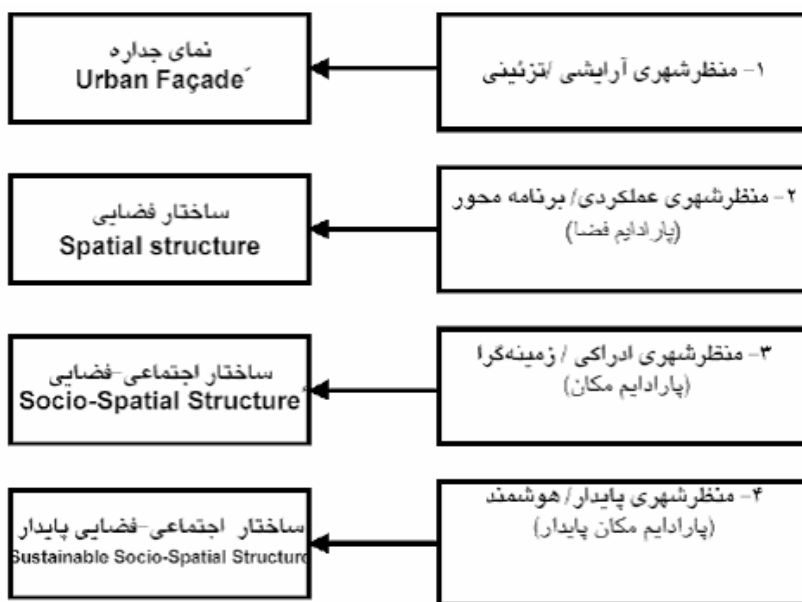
۱- منظرشهری آرایشی /تزئینی

نمای جداره
Urban Façade

۲- منظرشهری عملکردی/ برنامه محور
(پارادایم فضا)

ساختار فضایی
Spatial structure

۳- منظرشهری ادراکی / زمینه‌گرا
(پارادایم مکان)

ساختار اجتماعی-فضایی
Socio-Spatial Structure

۴- منظرشهری پایدار/ هوشمند
(پارادایم مکان پایدار)

ساختار اجتماعی-فضایی پایدار
Sustainable Socio-Spatial Structure